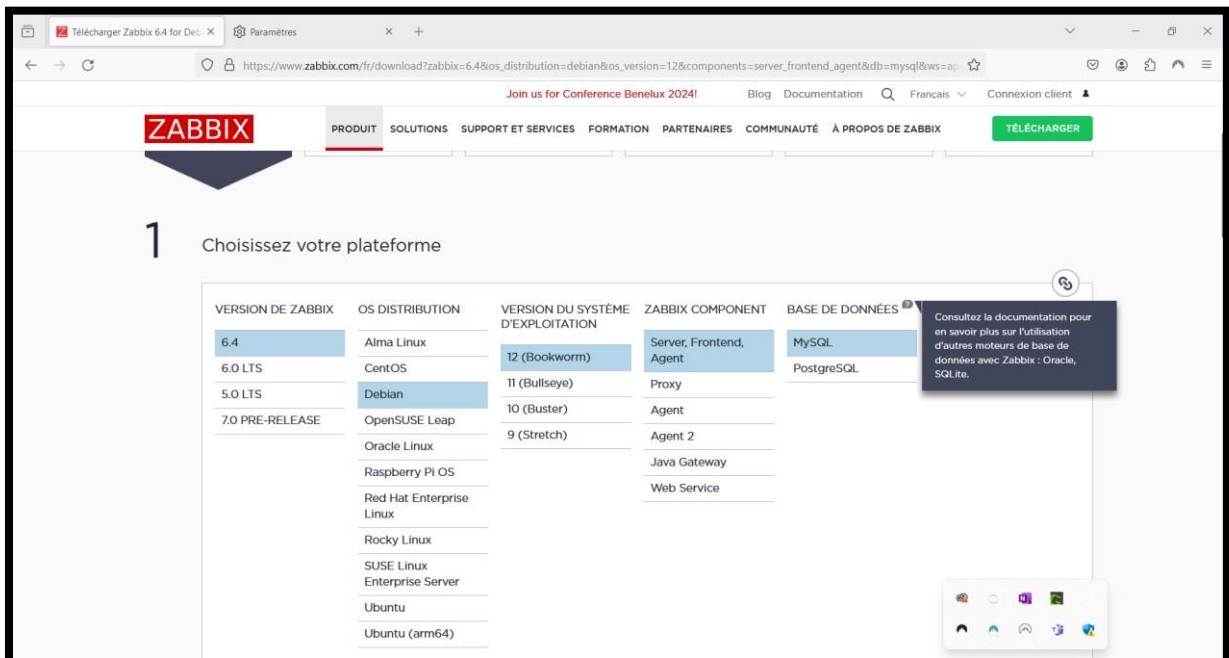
Télécharger Zabbix 6.4 for Deb ×
Paramètres ×
+

https://www.zabbix.com/fr/download?zabbix=6.4&os_distribution=debian&os_version=12&components=server_frontend_agent&db=mysql&ws=ap

Join us for Conference Benelux 2024!
Blog Documentation Français Connexion client

ZABBIX
PRODUIT SOLUTIONS SUPPORT ET SERVICES FORMATION PARTENAIRES COMMUNAUTÉ À PROPOS DE ZABBIX
TÉLÉCHARGER

1 Choisissez votre plateforme

| VERSION DE ZABBIX | OS DISTRIBUTION | VERSION DU SYSTÈME D'EXPLOITATION | ZABBIX COMPONENT | BASE DE DONNÉES |
|---|---|---|---|---|
| 6.4 | Alma Linux | 12 (Bookworm) | Server, Frontend, Agent | MySQL |
| 6.0 LTS | CentOS | 11 (Bullseye) | Proxy | PostgreSQL |
| 5.0 LTS | Debian | 10 (Buster) | Agent | |
| 7.0 PRE-RELEASE | OpenSUSE Leap | 9 (Stretch) | Agent 2 | |
| | Oracle Linux | | Java Gateway | |
| | Raspberry Pi OS | | Web Service | |
| | Red Hat Enterprise Linux | | | |
| | Rocky Linux | | | |
| | SUSE Linux Enterprise Server | | | |
| | Ubuntu | | | |
| | Ubuntu (arm64) | | | |

Consultez la documentation pour en savoir plus sur l'utilisation d'autres moteurs de base de données avec Zabbix : Oracle, SQLite.